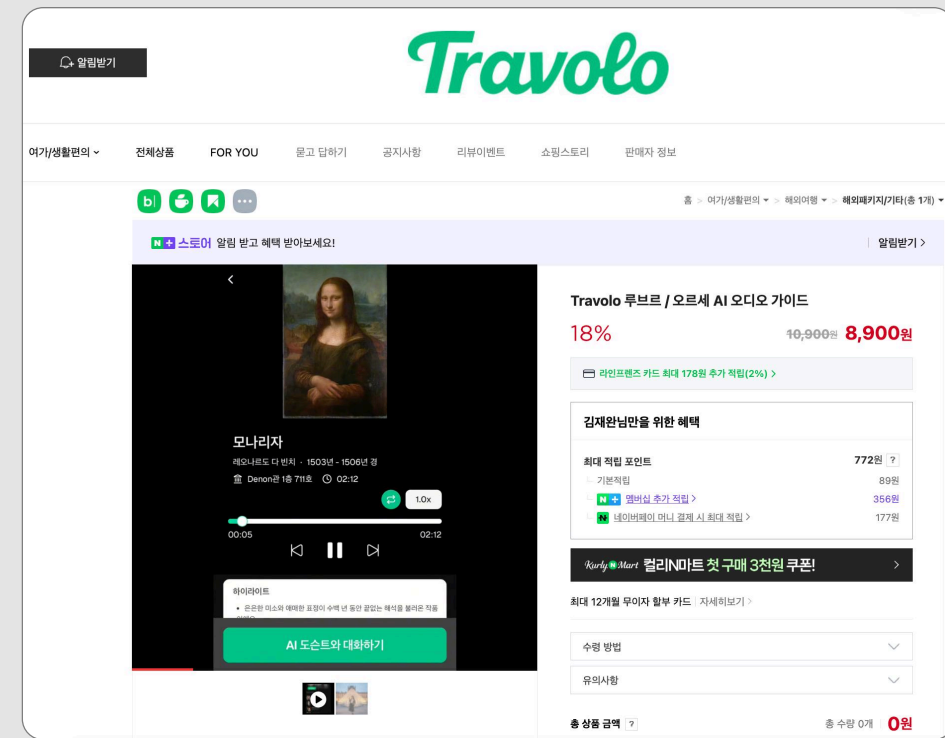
알림받기

Travolo

여가/생활편의 전체상품 FOR YOU 묻고 답하기 공지사항 리뷰이벤트 쇼핑스토리 판매자 정보

홈 > 여가/생활편의 > 해외여행 > 해외패키지/기타(총 1개)

N+ 스토어 알림 받고 혜택 받아보세요!

알림받기 >

모나리자
레오나르도 다 빈치 · 1503년 - 1506년 경
Denon관 1층 711호 02:12

1.0x

00:05 02:12

하이라이트
• 은은한 미소와 애매한 표정이 수백 년 동안 끝없는 해석을 불러온 작품

AI 도슨트와 대화하기

Travolo 루브르 / 오르세 AI 오디오 가이드

18% 10,900원 8,900원

라인프렌즈 카드 최대 178원 추가 적립(2%) >

김재완님만을 위한 혜택

최대 적립 포인트 772원
기본적립 89원
N+ 멤버십 추가 적립 > 356원
N 네이버페이 머니 결제 시 최대 적립 > 177원

Kurly N Mart 컬리N마트 첫 구매 3천원 쿠폰!

최대 12개월 무이자 할부 카드 | 자세히보기 >

수령 방법

유의사항

총 상품 금액 ? 총 수량 0개 0원